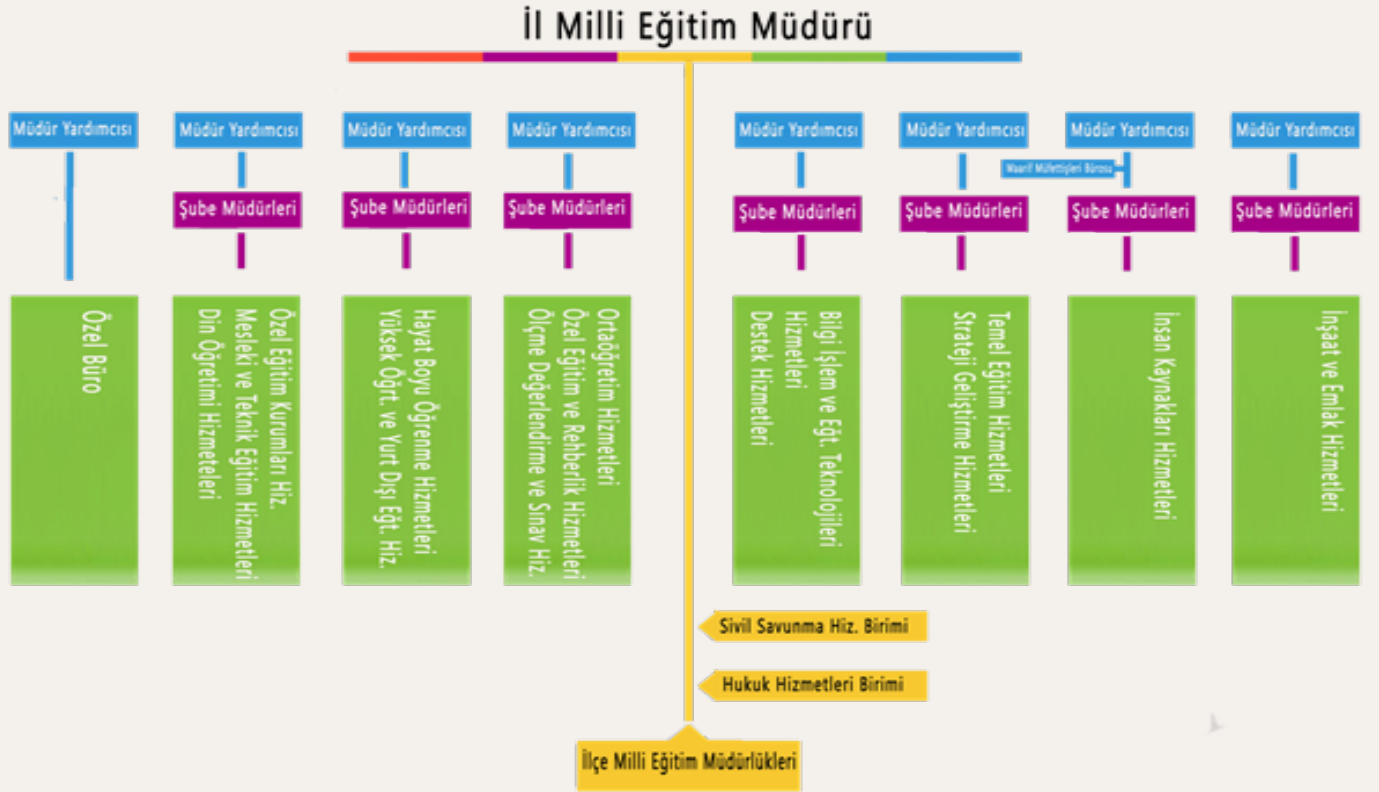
İl Milli Eğitim Müdürü

Müdür Yardımcısı

Özel Büro

Müdür Yardımcısı

Şube Müdürleri

Özel Eğitim Kurumları Hiz.
Mesleki ve Teknik Eğitim Hizmetleri
Din Öğretimi Hizmetleri

Müdür Yardımcısı

Şube Müdürleri

Hayat Boyu Öğrenme Hizmetleri
Yüksek Öğrt. ve Yurt Dışı Eğt. Hiz.

Müdür Yardımcısı

Şube Müdürleri

Ortaöğretim Hizmetleri
Özel Eğitim ve Rehberlik Hizmetleri
Ölçme Değerlendirme ve Sınav Hiz.

Müdür Yardımcısı

Şube Müdürleri

Bilgi İşlem ve Eğt. Teknolojileri Hizmetleri
Destek Hizmetleri

Müdür Yardımcısı

Şube Müdürleri

Temel Eğitim Hizmetleri
Strateji Geliştirme Hizmetleri

Müdür Yardımcısı

Maarif Müfettişleri Bürosu

Şube Müdürleri

İnsan Kaynakları Hizmetleri

Müdür Yardımcısı

Şube Müdürleri

İnşaat ve Emlak Hizmetleri

Sivil Savunma Hiz. Birimi

Hukuk Hizmetleri Birimi

İlçe Milli Eğitim Müdürlükleri